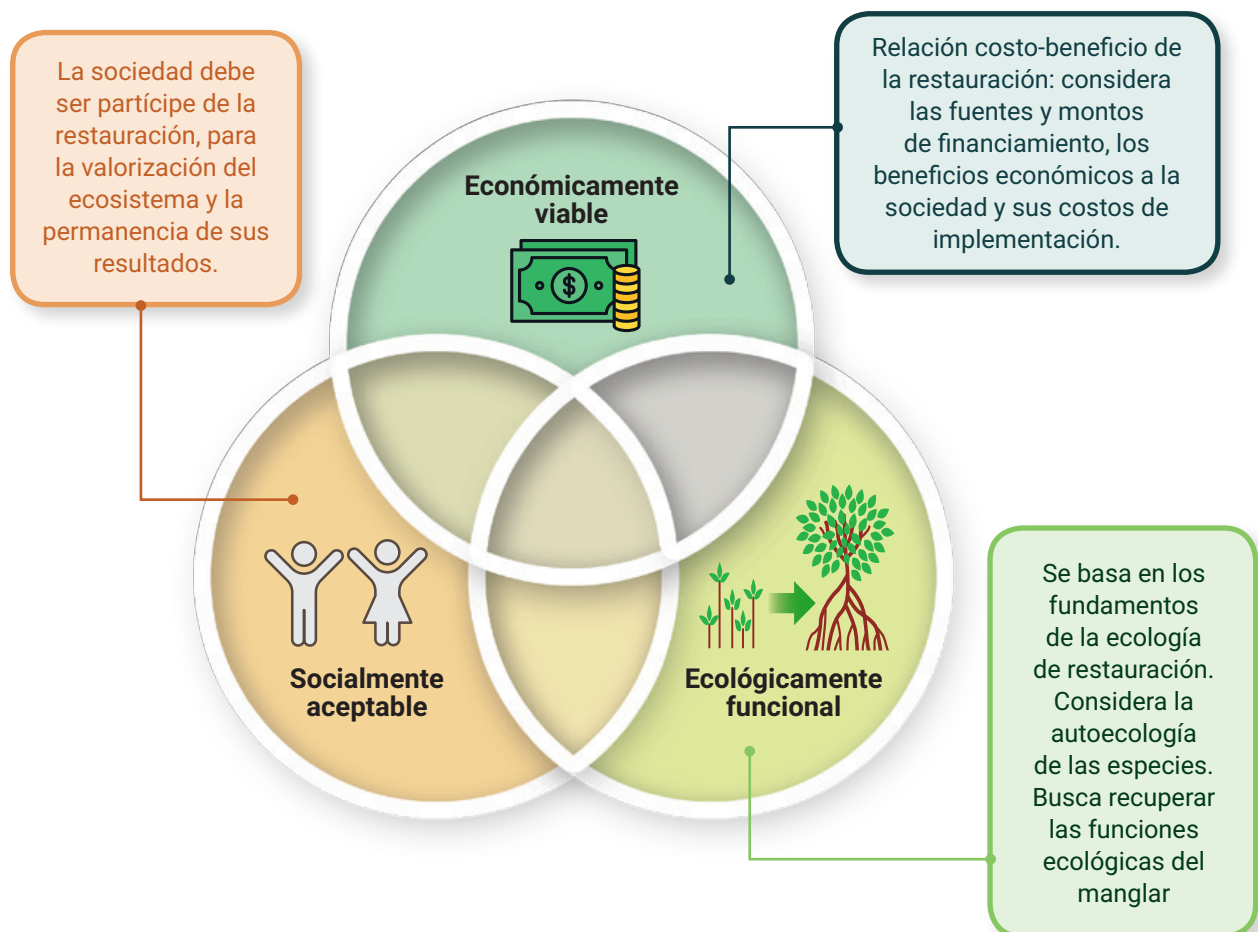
La sociedad debe ser partícipe de la restauración, para la valorización del ecosistema y la permanencia de sus resultados.

Relación costo-beneficio de la restauración: considera las fuentes y montos de financiamiento, los beneficios económicos a la sociedad y sus costos de implementación.

Económicamente viable

$

Socialmente aceptable

Ecológicamente funcional

Se basa en los fundamentos de la ecología de restauración. Considera la autoecología de las especies. Busca recuperar las funciones ecológicas del manglar